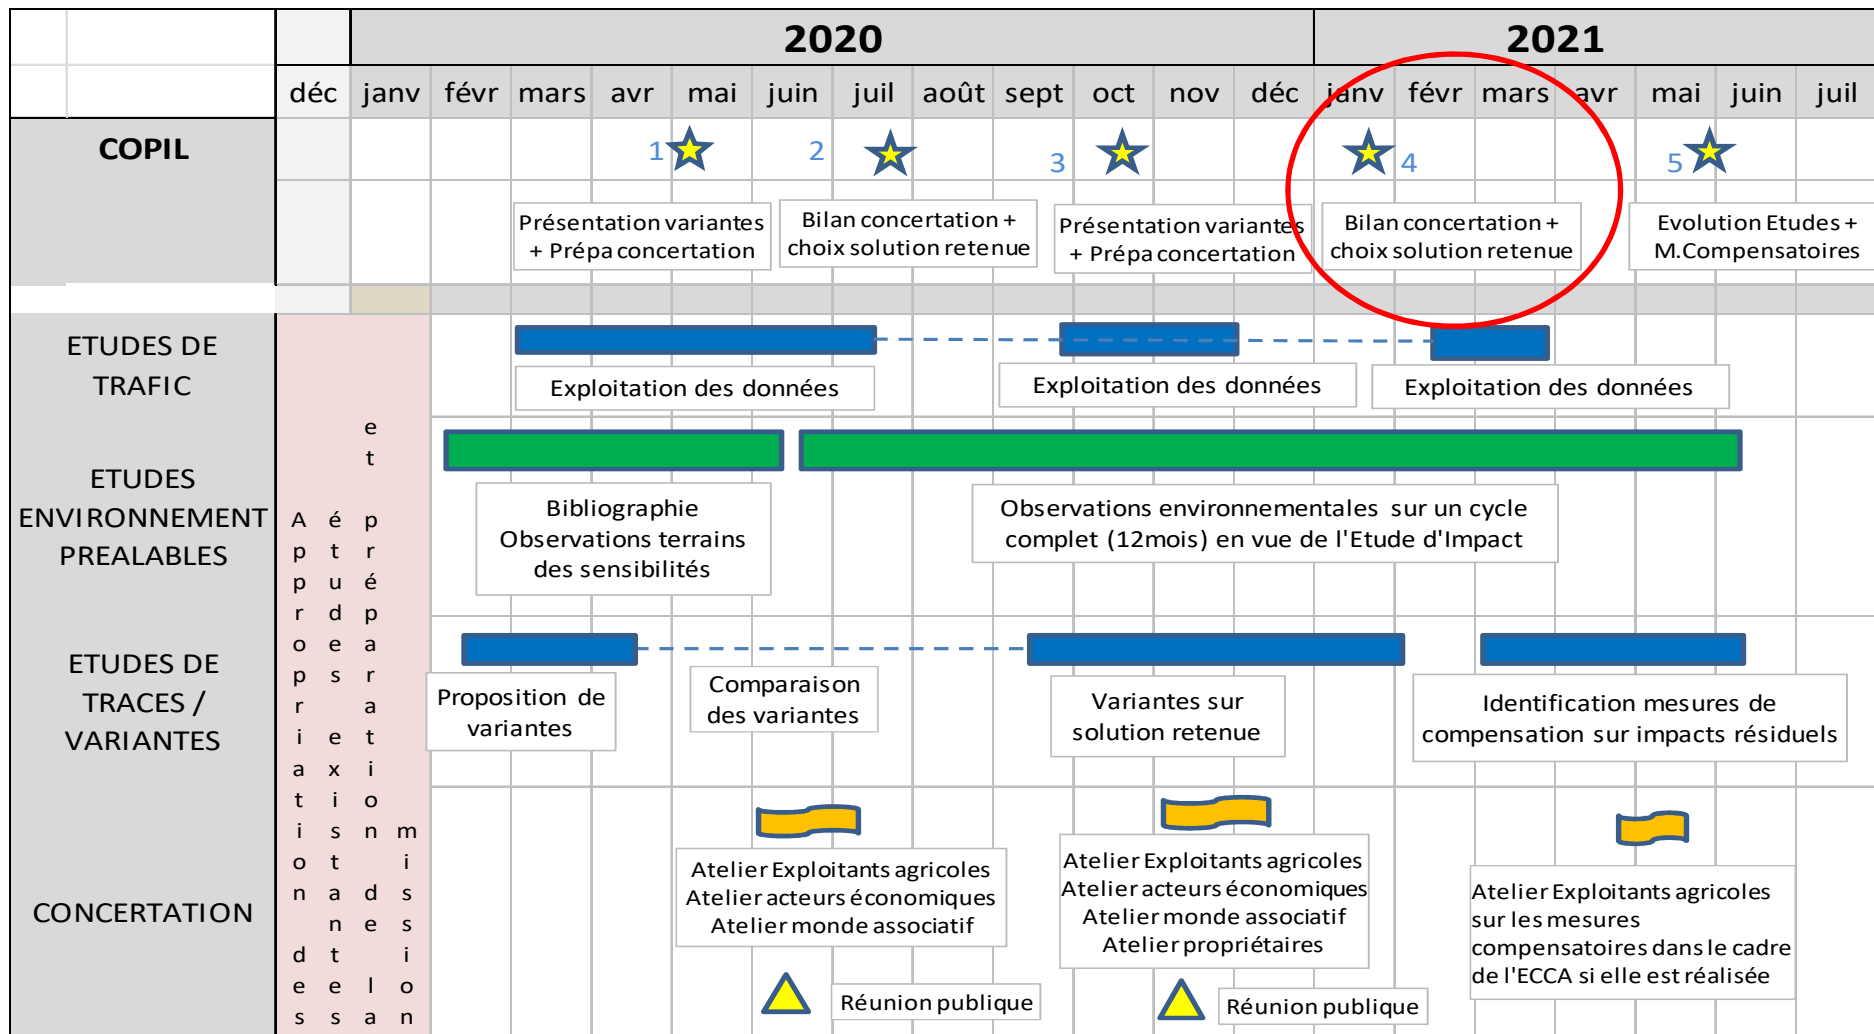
| | 2020 | | | | | | | | | | | | 2021 | | | | | | |
|---|---|---|---|---|---|---|---|---|---|---|---|---|---|---|---|---|---|---|---|
| | déc | janv | févr | mars | avr | mai | juin | juil | août | sept | oct | nov | déc | janv | févr | mars | avr | mai | juin | juil |

COPIL

1 2 3 4 5

Présentation variantes + Prépa concertation

Bilan concertation + choix solution retenue

Présentation variantes + Prépa concertation

Bilan concertation + choix solution retenue

Evolution Etudes + M.Compensatoires

ETUDES DE TRAFIC

Exploitation des données

Exploitation des données

Exploitation des données

ETUDES ENVIRONNEMENT PREALABLES

Appropriation des études existantes et préparation de la mission

Bibliographie Observations terrains des sensibilités

Observations environnementales sur un cycle complet (12mois) en vue de l'Etude d'Impact

ETUDES DE TRACES / VARIANTES

Proposition de variantes

Comparaison des variantes

Variantes sur solution retenue

Identification mesures de compensation sur impacts résiduels

CONCERTATION

Atelier Exploitants agricoles Atelier acteurs économiques Atelier monde associatif

Atelier Exploitants agricoles Atelier acteurs économiques Atelier monde associatif Atelier propriétaires

Atelier Exploitants agricoles sur les mesures compensatoires dans le cadre de l'ECCA si elle est réalisée

Réunion publique

Réunion publique